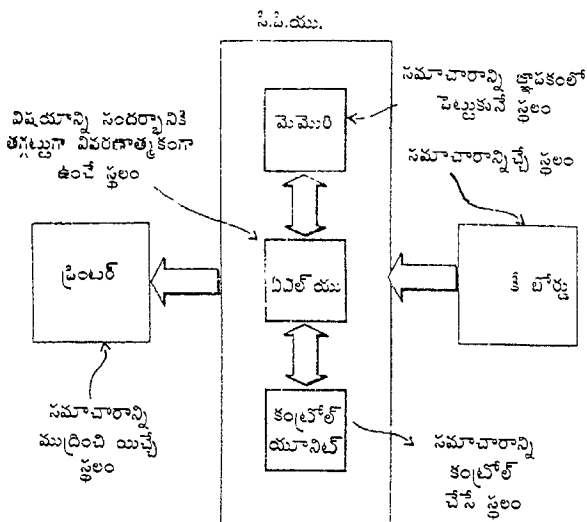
సి.పి.యు.

సమాచారాన్ని జ్ఞాపకంలో పెట్టుకునే స్థలం

విషయాన్ని సందర్భానికి తగ్గట్టుగా వివరణాత్మకంగా ఉంచే స్థలం

మెమొరి

సమాచారాన్ని చ్చే స్థలం

ప్రింటర్

ఏఎల్‌యు

కీ బోర్డు

కంట్రోల్ యూనిట్

సమాచారాన్ని ముద్రించి యిచ్చే స్థలం

సమాచారాన్ని కంట్రోల్ చేసే స్థలం